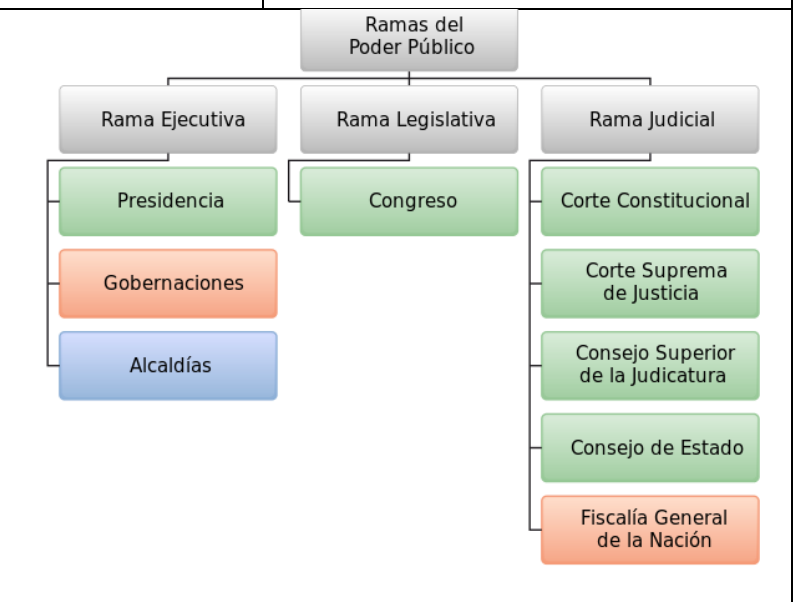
Ramas del Poder Público

Rama Ejecutiva

Presidencia

Gobernaciones

Alcaldías

Rama Legislativa

Congreso

Rama Judicial

Corte Constitucional

Corte Suprema de Justicia

Consejo Superior de la Judicatura

Consejo de Estado

Fiscalía General de la Nación